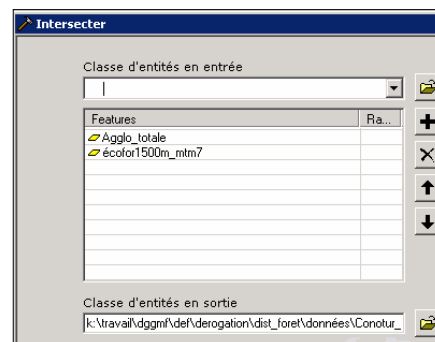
Intersecter

Classe d'entités en entrée

|

| Features | Ra... |
|---|---|
| Agglo_totale | |
| écofor1500m_mtm7 | |

Classe d'entités en sortie

k:\travail\dggmf\def\derogation\dist_foret\données\Conotur_